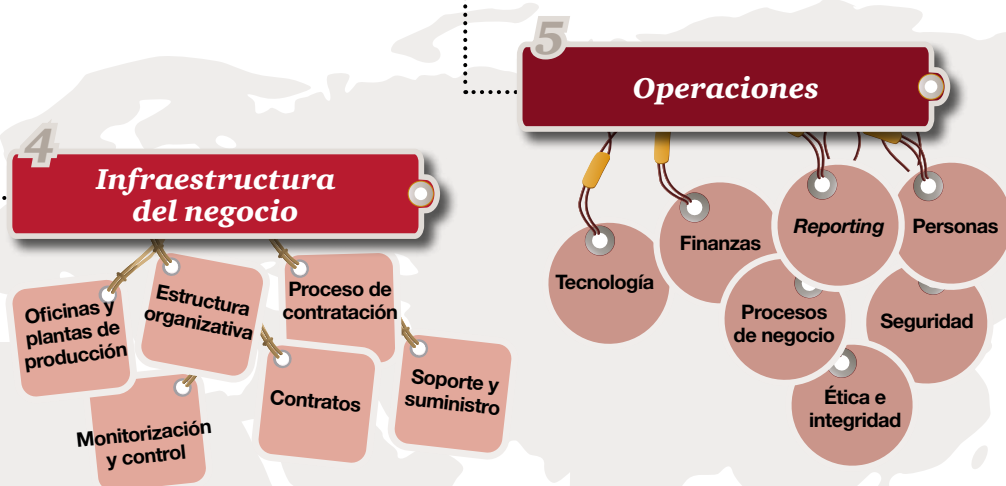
5

Operaciones

Tecnología

Finanzas

Reporting

Personas

Procesos de negocio

Seguridad

Ética e integridad

4

Infraestructura del negocio

Oficinas y plantas de producción

Estructura organizativa

Proceso de contratación

Contratos

Soporte y suministro

Monitorización y control